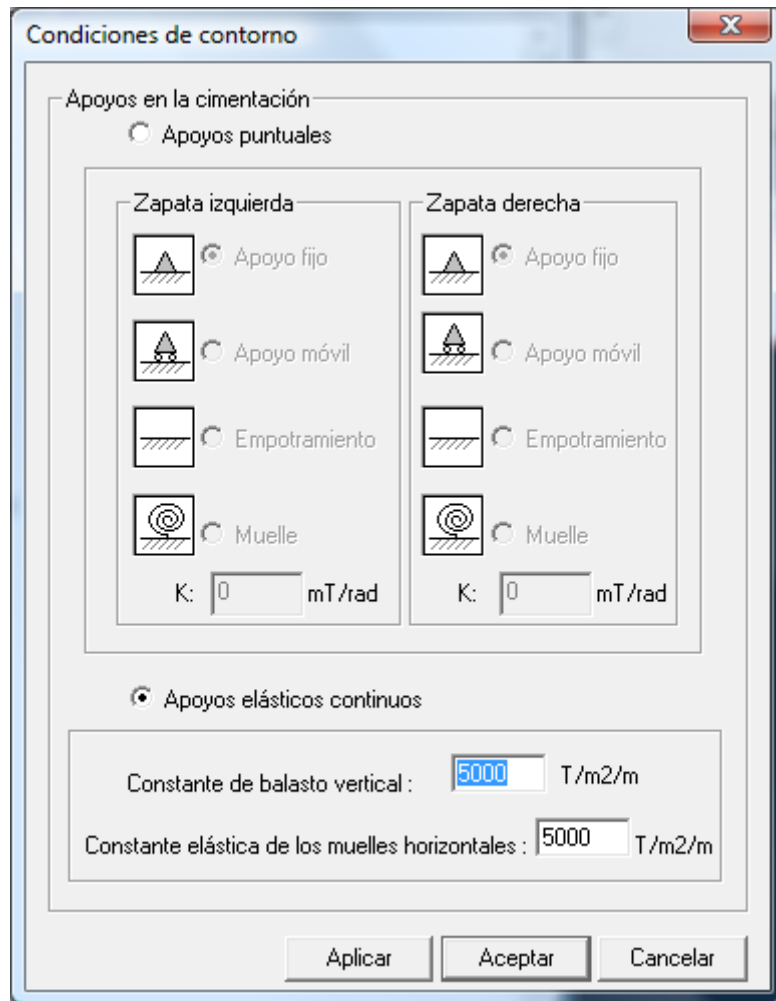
Condiciones de contorno

Apoyos en la cimentación

Apoyos puntuales

Zapata izquierda

Apoyo fijo

Apoyo móvil

Empotramiento

Muelle

K: 0 mT/rad

Zapata derecha

Apoyo fijo

Apoyo móvil

Empotramiento

Muelle

K: 0 mT/rad

Apoyos elásticos continuos

Constante de balasto vertical : 5000 T/m2/m

Constante elástica de los muelles horizontales : 5000 T/m2/m

Aplicar Aceptar Cancelar